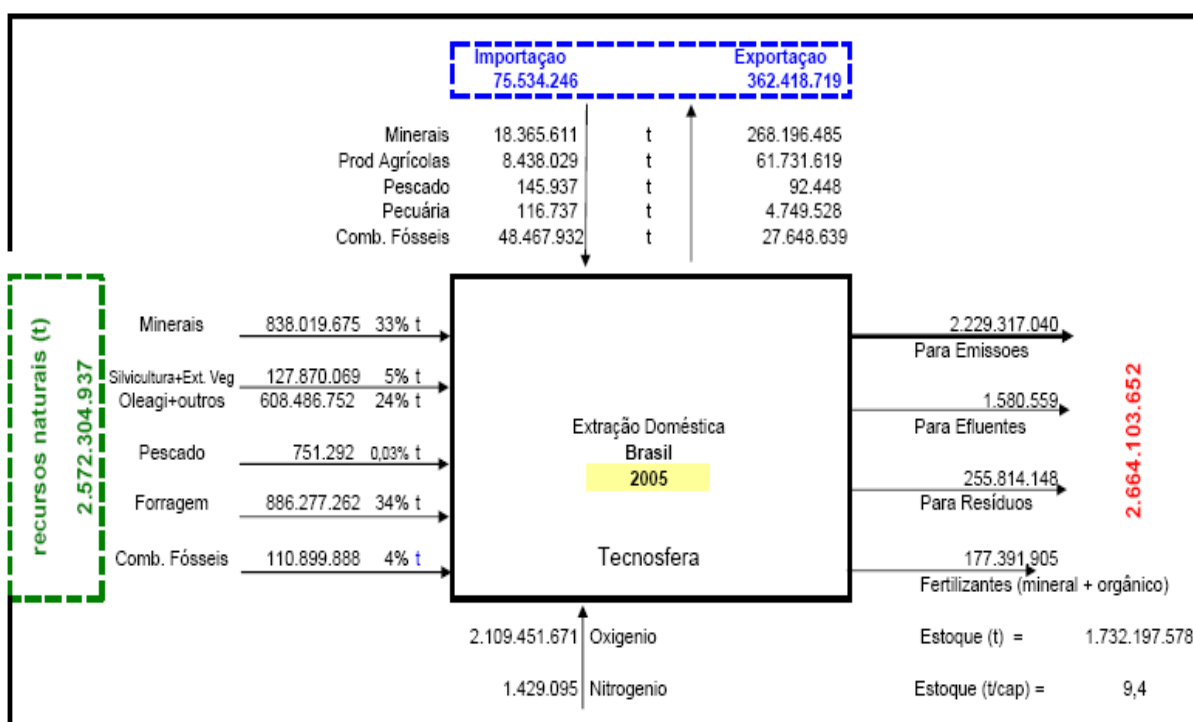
Importaçao
75.534.246

Exportaçao
362.418.719

| | | | |
|---|---|---|---|
| Minerais | 18.365.611 | t | 268.196.485 |
| Prod Agrícolas | 8.438.029 | t | 61.731.619 |
| Pescado | 145.937 | t | 92.448 |
| Pecuária | 116.737 | t | 4.749.528 |
| Comb. Fósseis | 48.467.932 | t | 27.648.639 |

recursos naturais (t)
2.572.304.937

Minerais 838.019.675 33% t

Silvicultura+Ext. Veg 127.870.069 5% t
Oleagi+outros 608.486.752 24% t

Pescado 751.292 0,03% t

Forragem 886.277.262 34% t

Comb. Fósseis 110.899.888 4% t

Extração Doméstica
Brasil
2005

Tecnosfera

2.229.317.040
Para Emissoes

1.580.559
Para Efluentes

255.814.148
Para Resíduos

177.391.905
Fertilizantes (mineral + orgânico)

2.664.103.652

2.109.451.671 Oxigenio

1.429.095 Nitrogenio

Estoque (t) = 1.732.197.578

Estoque (t/cap) = 9,4